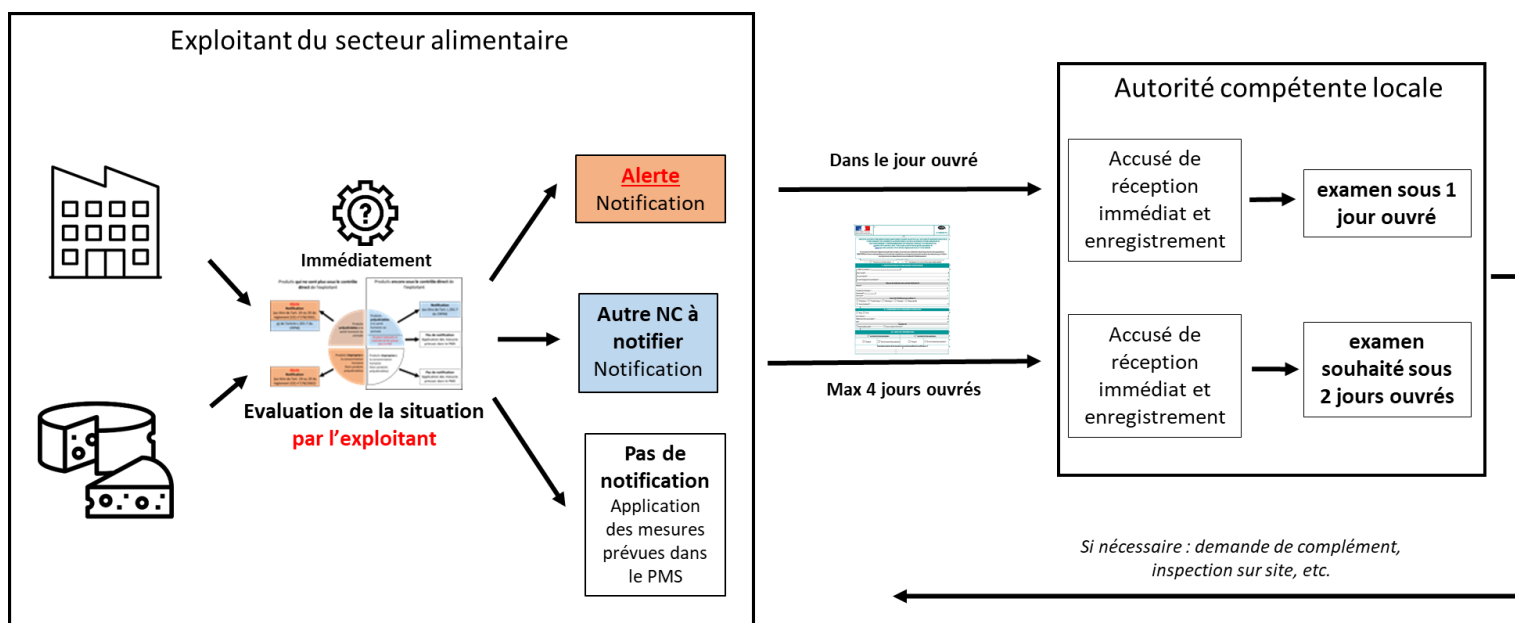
Exploitant du secteur alimentaire

Immédiatement

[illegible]

Evaluation de la situation par l'exploitant

Alerte
Notification

Autre NC à notifier
Notification

Pas de notification
Application des mesures prévues dans le PMS

Dans le jour ouvré

Max 4 jours ouvrés

Autorité compétente locale

Accusé de réception immédiat et enregistrement

examen sous 1 jour ouvré

Accusé de réception immédiat et enregistrement

examen souhaité sous 2 jours ouvrés

Si nécessaire : demande de complément, inspection sur site, etc.